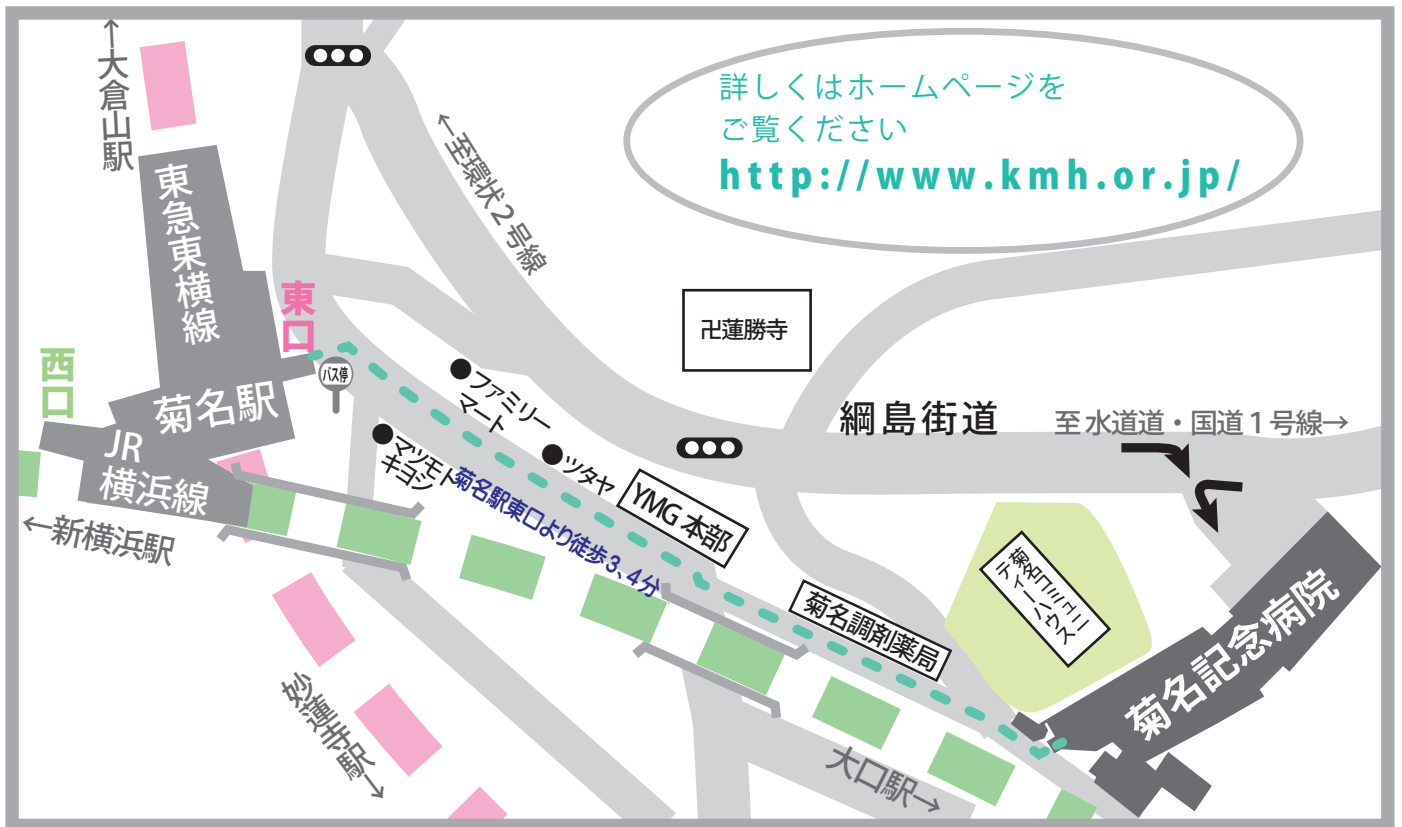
詳しくはホームページを
ご覧ください
http://www.kmh.or.jp/

←大倉山駅

東急東横線

東口

西口

菊名駅

JR
横浜線

←新横浜駅

←至環状2号線

バス停

●ファミリーマート

●マツモトキヨシ

●ツタヤ

菊名駅東口より徒歩3、4分

卍蓮勝寺

YMG本部

綱島街道

至水道道・国道1号線→

菊名調剤薬局

菊名コミュニティハウス

菊名記念病院

妙蓮寺駅→

大口駅→